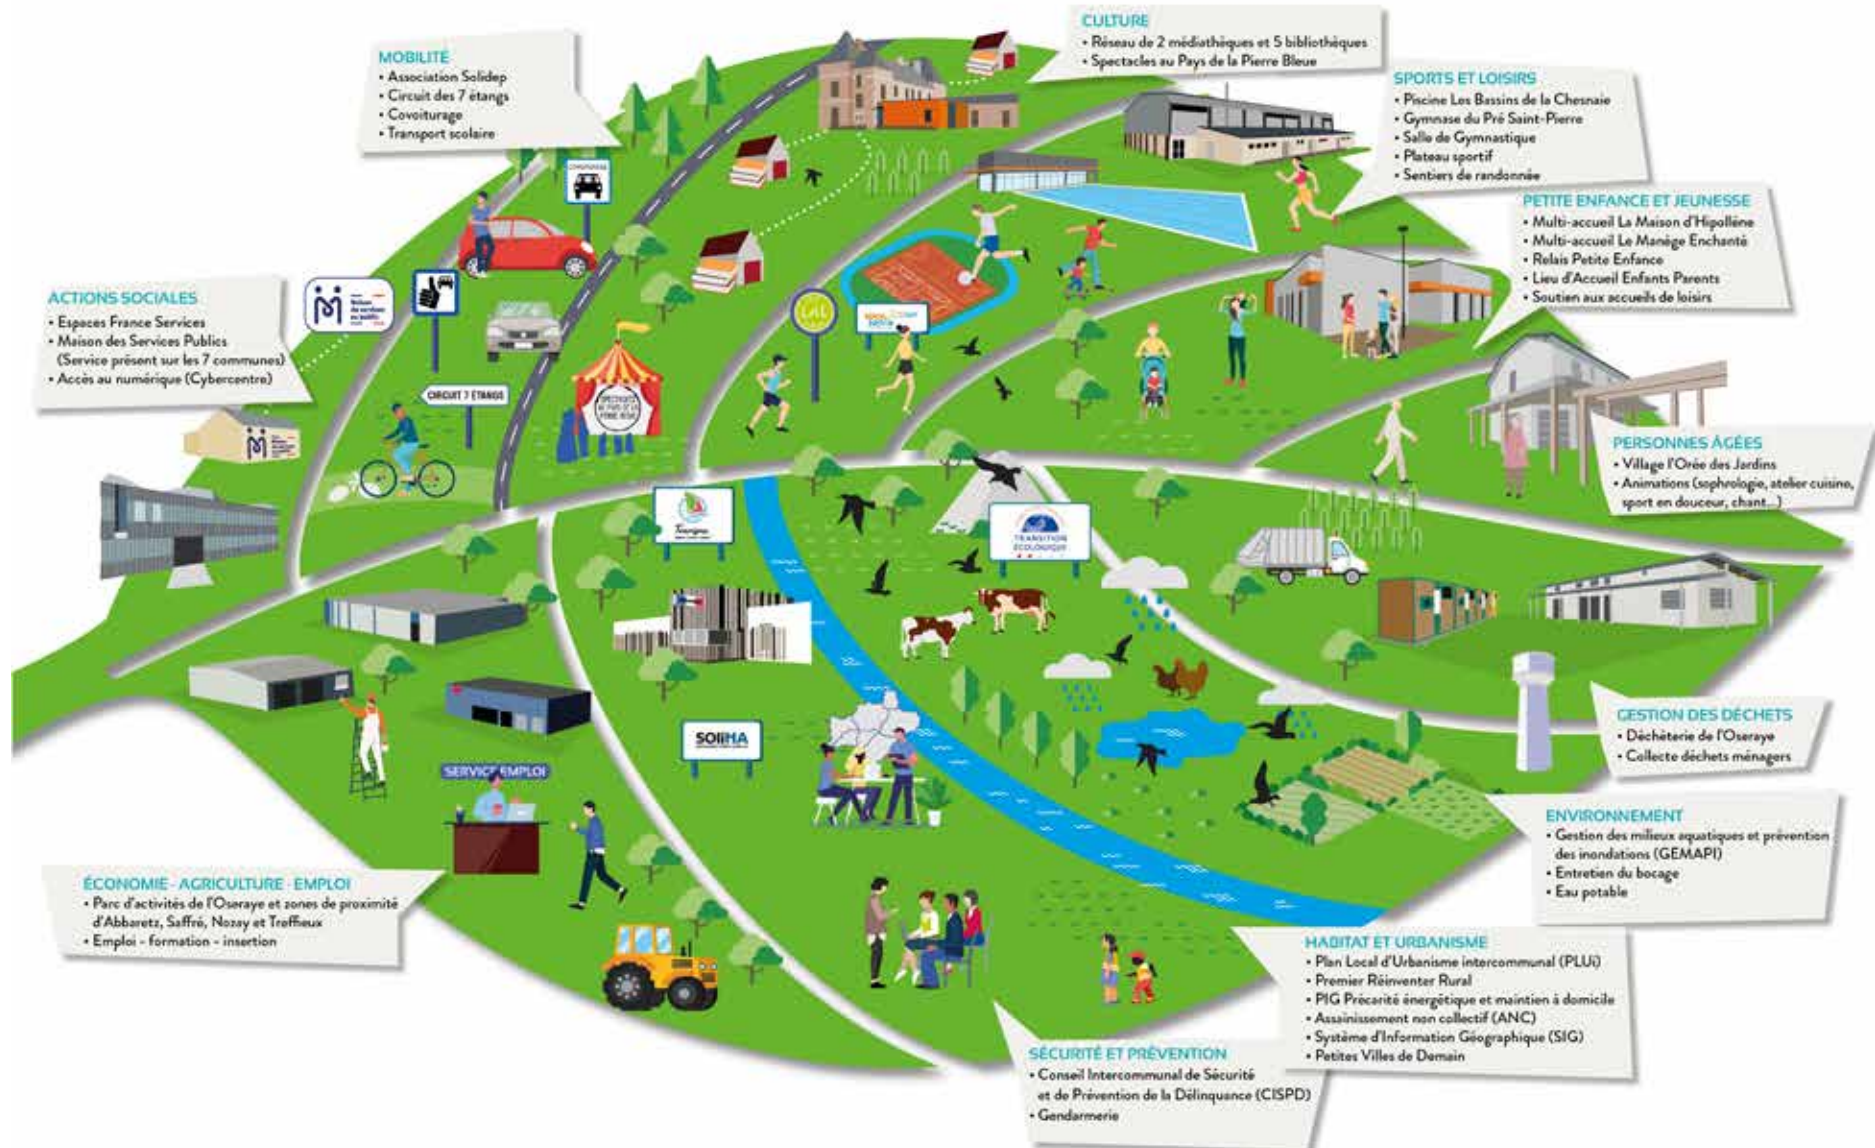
CULTURE
• Réseau de 2 médiathèques et 5 bibliothèques
• Spectacles au Pays de la Pierre Bleue

MOBILITÉ
• Association Solidep
• Circuit des 7 étangs
• Covoiturage
• Transport scolaire

SPORTS ET LOISIRS
• Piscine Les Bassins de la Chesnaie
• Gymnase du Pré Saint-Pierre
• Salle de Gymnastique
• Plateau sportif
• Sentiers de randonnée

PETITE ENFANCE ET JEUNESSE
• Multi-accueil La Maison d'Hipollène
• Multi-accueil Le Manège Enchanté
• Relais Petite Enfance
• Lieu d'Accueil Enfants Parents
• Soutien aux accueils de loisirs

ACTIONS SOCIALES
• Espaces France Services
• Maison des Services Publics (Service présent sur les 7 communes)
• Accès au numérique (Cybercentre)

CIRCUIT 7 ÉTANGS

PERSONNES ÂGÉES
• Village l'Orée des Jardins
• Animations (sophrologie, atelier cuisine, sport en douceur, chant...)

TRANSITION ÉCOLOGIQUE

SOliHA

SERVICE EMPLOI

GESTION DES DÉCHETS
• Déchèterie de l'Oseraye
• Collecte déchets ménagers

ENVIRONNEMENT
• Gestion des milieux aquatiques et prévention des inondations (GEMAPI)
• Entretien du bocage
• Eau potable

ÉCONOMIE - AGRICULTURE - EMPLOI
• Parc d'activités de l'Oseraye et zones de proximité d'Abbaretz, Saffré, Nozay et Treffieux
• Emploi - formation - insertion

HABITAT ET URBANISME
• Plan Local d'Urbanisme intercommunal (PLUi)
• Premier Réinventer Rural
• PIG Précarité énergétique et maintien à domicile
• Assainissement non collectif (ANC)
• Système d'Information Géographique (SIG)
• Petites Villes de Demain

SÉCURITÉ ET PRÉVENTION
• Conseil Intercommunal de Sécurité et de Prévention de la Délinquance (CISPD)
• Gendarmerie